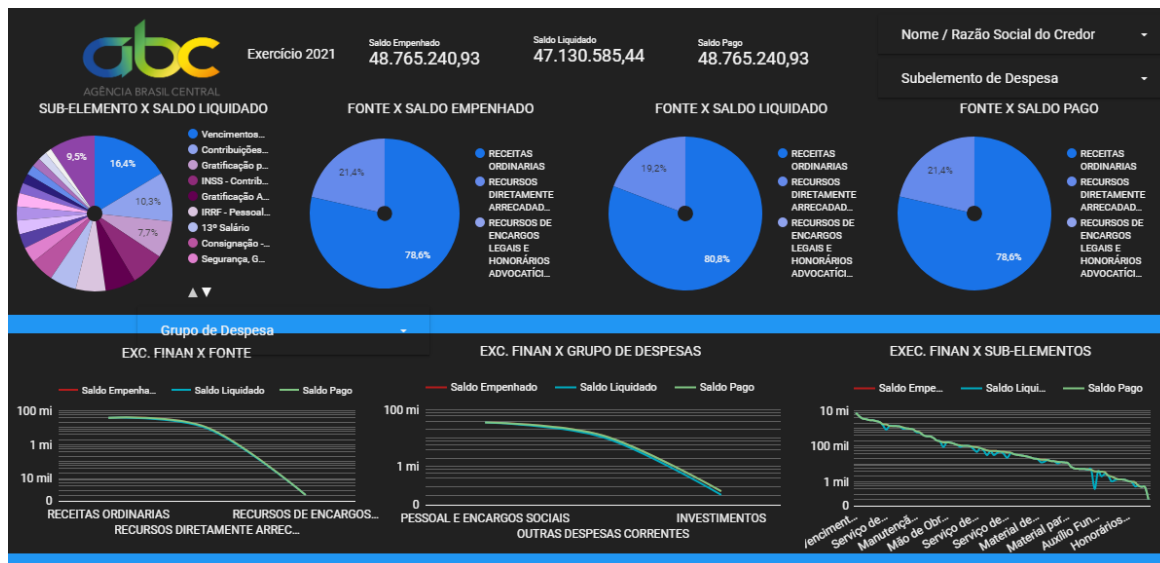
abc
AGÊNCIA BRASIL CENTRAL

Exercício 2021

Saldo Empenhado
48.765.240,93

Saldo Liquidado
47.130.585,44

Saldo Pago
48.765.240,93

Nome / Razão Social do Credor

Subelemento de Despesa

SUB-ELEMENTO X SALDO LIQUIDADO

9,5%
16,4%
10,3%
7,7%

Vencimentos...
Contribuições...
Gratificação p...
INSS - Contrib...
Gratificação A...
IRRF - Pessoal...
13º Salário
Consignação -...
Segurança, G...

FONTE X SALDO EMPENHADO

21,4%
78,6%

RECEITAS ORDINARIAS
RECURSOS DIRETAMENTE ARRECAD...
RECURSOS DE ENCARGOS LEGAIS E HONORÁRIOS ADVOCATÍCI...

FONTE X SALDO LIQUIDADO

19,2%
80,8%

RECEITAS ORDINARIAS
RECURSOS DIRETAMENTE ARRECAD...
RECURSOS DE ENCARGOS LEGAIS E HONORÁRIOS ADVOCATÍCI...

FONTE X SALDO PAGO

21,4%
78,6%

RECEITAS ORDINARIAS
RECURSOS DIRETAMENTE ARRECAD...
RECURSOS DE ENCARGOS LEGAIS E HONORÁRIOS ADVOCATÍCI...

Grupo de Despesa

EXC. FINAN X FONTE

Saldo Empenha... Saldo Liquidado Saldo Pago

100 mi
1 mi
10 mil
0

RECEITAS ORDINARIAS
RECURSOS DE ENCARGOS...
RECURSOS DIRETAMENTE ARREC...

EXC. FINAN X GRUPO DE DESPESAS

Saldo Empenhado Saldo Liquidado Saldo Pago

100 mi
1 mi
0

PESSOAL E ENCARGOS SOCIAIS
INVESTIMENTOS
OUTRAS DESPESAS CORRENTES

EXEC. FINAN X SUB-ELEMENTOS

Saldo Empe... Saldo Liqui... Saldo Pago

10 mi
100 mil
1 mil
0

Venciment... Serviço de... Manutençã... Mão de Obr... Serviço de... Serviço de... Material de... Material par... Auxílio Fun... Honorários...